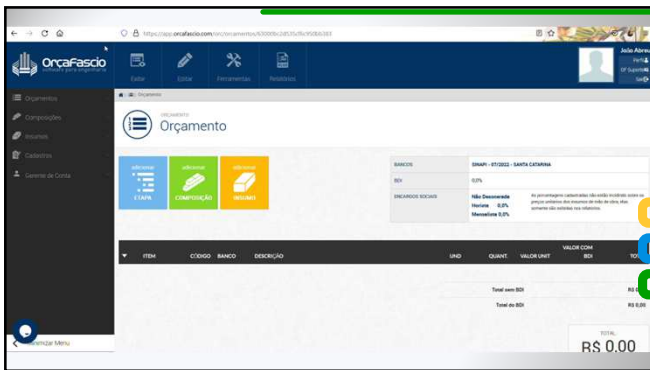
https://app.orcafascio.com/orc/orcamentos/63000b2d535c5c950b6383

OrçaFascio
software para engenharia

Exibir | Editar | Ferramentas | Relatórios

João Abreu
Perfil
EF Suporte
Sair

Orçamentos
Composições
Insumos
Cadastros
Gerenciar de Conta

Orçamento

ORÇAMENTO
Orçamento

adicionar
ETAPA

adicionar
COMPOSIÇÃO

adicionar
INSUMO

| BANCOS | SINAPI - 07/2022 - SANTA CATARINA |
|---|---|
| BDI | 0,0% |
| ENCARGOS SOCIAIS | Não Desonerado Horista 0,0% Mensalista 0,0% — As porcentagens cadastradas são estão incluídas sobre os preços unitários dos insumos de mão de obra, elas somente são exibidas nos relatórios |

| ITEM | CÓDIGO | BANCO | DESCRIÇÃO | UND | QUANT. | VALOR UNIT | VALOR COM BDI | TOTAL |
|---|---|---|---|---|---|---|---|---|

Total sem BDI R$ 0,
Total do BDI R$ 0,00

TOTAL
R$ 0,00

Minimizar Menu